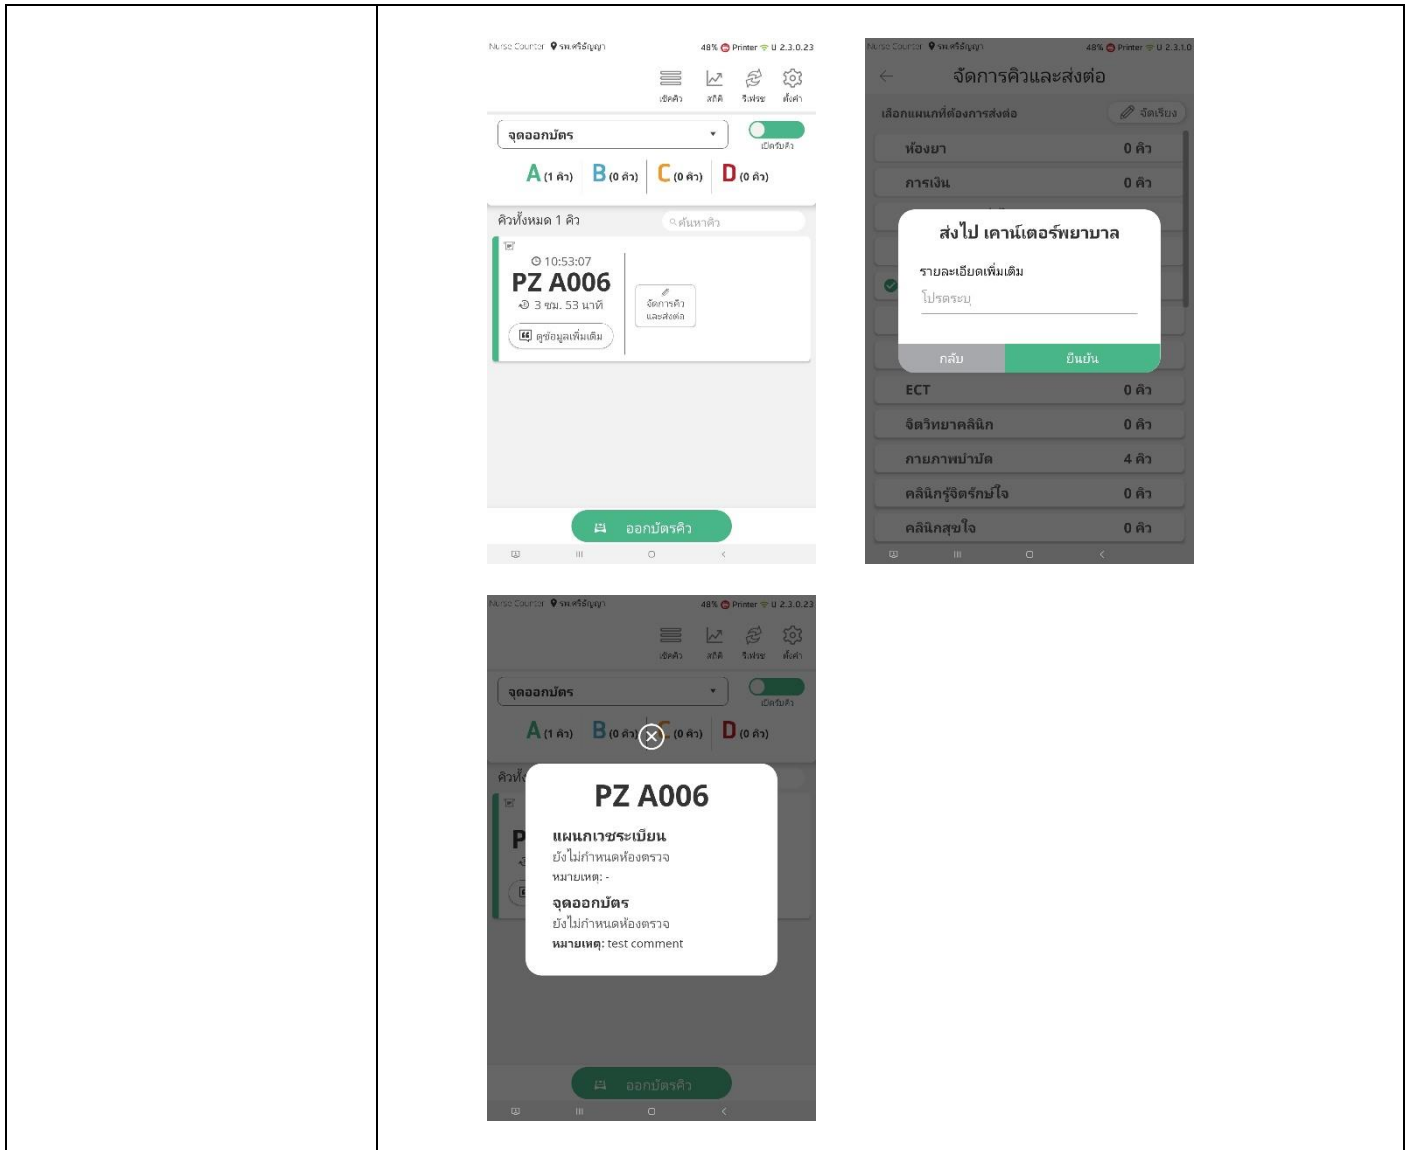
Nurse Counter รพ.ศรีธัญญา 48% Printer U 2.3.0.23

เรียกคิว สถิติ รีเฟรช ตั้งค่า

จุดออกบัตร

เปิดรับคิว

A (1 คิว) B (0 คิว) C (0 คิว) D (0 คิว)

คิวทั้งหมด 1 คิว

ค้นหาคิว

10:53:07

PZ A006

3 ชม. 53 นาที

ดูข้อมูลเพิ่มเติม

จัดการคิว และส่งต่อ

ออกบัตรคิว

Nurse Counter รพ.ศรีธัญญา 48% Printer U 2.3.1.0

จัดการคิวและส่งต่อ

เลือกแผนกที่ต้องการส่งต่อ

จัดเรียง

| | |
|---|---|
| ห้องยา | 0 คิว |
| การเงิน | 0 คิว |

ส่งไป เคาน์เตอร์พยาบาล

รายละเอียดเพิ่มเติม

โปรดระบุ

กลับ

ยืนยัน

| | |
|---|---|
| ECT | 0 คิว |
| จิตวิทยาคลินิก | 0 คิว |
| กายภาพบำบัด | 4 คิว |
| คลินิกรู้จิตรักษ์ใจ | 0 คิว |
| คลินิกสุขใจ | 0 คิว |

Nurse Counter รพ.ศรีธัญญา 48% Printer U 2.3.0.23

เรียกคิว สถิติ รีเฟรช ตั้งค่า

จุดออกบัตร

เปิดรับคิว

A (1 คิว) B (0 คิว) C (0 คิว) D (0 คิว)

PZ A006

แผนกเวชระเบียน

ยังไม่กำหนดห้องตรวจ

หมายเหตุ: -

จุดออกบัตร

ยังไม่กำหนดห้องตรวจ

หมายเหตุ: test comment

ออกบัตรคิว